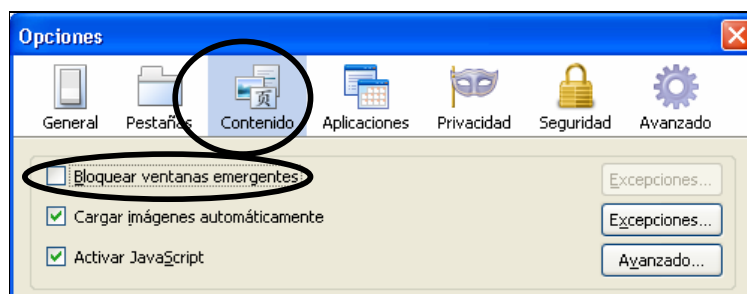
Opciones

General Pestañas Contenido Aplicaciones Privacidad Seguridad Avanzado

Bloquear ventanas emergentes
Excepciones...

Cargar imágenes automáticamente
Excepciones...

Activar JavaScript
Avanzado...